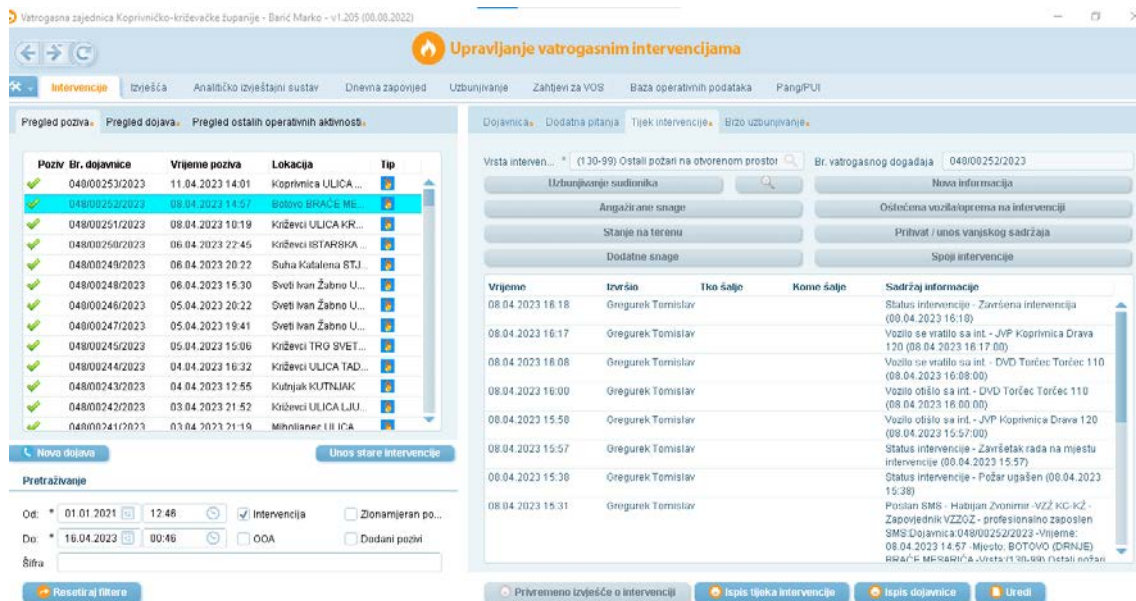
Vatrogasna zajednica Koprivničko-križevačke županije - Barić Marko - v1.205 (00.00.2022)

Upravljanje vatrogasnim intervencijama

Intervencije | Izvješća | Analitičko izvještajni sustav | Dnevna zapovijed | Uzbunjivanje | Zahtjevi za VOS | Baza operativnih podataka | Pang/PUI

Pregled poziva | Pregled dojava | Pregled ostalih operativnih aktivnosti

| Poziv | Br. dojavnice | Vrijeme poziva | Lokacija | Tip |
|---|---|---|---|---|
| | 048/00253/2023 | 11.04.2023 14:01 | Koprivnica ULICA ... | |
| | 048/00252/2023 | 08.04.2023 14:57 | Botovo BRAĆE ME... | |
| | 048/00251/2023 | 08.04.2023 10:19 | Križevci ULICA KR... | |
| | 048/00250/2023 | 06.04.2023 22:46 | Križevci ISTARSKA ... | |
| | 048/00249/2023 | 06.04.2023 20:22 | Suha Katalena STJ... | |
| | 048/00248/2023 | 06.04.2023 15:30 | Sveti Ivan Žabno U... | |
| | 048/00246/2023 | 05.04.2023 20:22 | Sveti Ivan Žabno U... | |
| | 048/00247/2023 | 05.04.2023 19:41 | Sveti Ivan Žabno U... | |
| | 048/00245/2023 | 05.04.2023 15:06 | Križevci TRG SVET... | |
| | 048/00244/2023 | 04.04.2023 16:32 | Križevci ULICA TAD... | |
| | 048/00243/2023 | 04.04.2023 12:55 | Kutnjak KUTNJAK | |
| | 048/00242/2023 | 03.04.2023 21:52 | Križevci ULICA LJU... | |
| | 048/00241/2023 | 03.04.2023 21:19 | Miholjanec ULICA ... | |

Nova dojava | Unos stare intervencije

Pretraživanje

Od: * 01.01.2021 12:46 | Intervencija | Zlonamjeran po...
Do: * 16.04.2023 00:46 | OOA | Dodani pozivi
Šifra

Resetiraj filtere

Dojavnica | Dodatna pitanja | Tijek intervencije | Brzo uzbunjivanje

Vrsta interven... * (130-99) Ostali požari na otvorenom prostor | Br. vatrogasnog događaja 048/00252/2023

Uzbunjivanje sudionika | Nova informacija
Angažirane snage | Oštećena vozila/oprema na intervenciji
Stanje na terenu | Prihvat / unos vanjskog sadržaja
Dodatne snage | Spoji intervencije

| Vrijeme | Izvršio | Tko šalje | Kome šalje | Sadržaj informacije |
|---|---|---|---|---|
| 08.04.2023 16:18 | Gregurek Tomislav | | | Status intervencije - Završena intervencija (00.04.2023 16:18) |
| 08.04.2023 16:17 | Gregurek Tomislav | | | Vozilo se vratilo sa int. - JVP Koprivnica Drava 120 (08.04.2023 16:17:00) |
| 08.04.2023 16:08 | Gregurek Tomislav | | | Vozilo se vratilo sa int. - DVD Torčec Torčec 110 (08.04.2023 16:08:00) |
| 08.04.2023 16:00 | Gregurek Tomislav | | | Vozilo otišlo sa int. - DVD Torčec Torčec 110 (08.04.2023 16:00:00) |
| 08.04.2023 15:58 | Gregurek Tomislav | | | Vozilo otišlo sa int. - JVP Koprivnica Drava 120 (08.04.2023 15:57:00) |
| 08.04.2023 15:57 | Gregurek Tomislav | | | Status intervencije - Završetak rada na mjestu intervencije (08.04.2023 15:57) |
| 08.04.2023 15:38 | Gregurek Tomislav | | | Status intervencije - Požar ugašen (08.04.2023 15:38) |
| 08.04.2023 15:31 | Gregurek Tomislav | | | Poslan SMS - Habijan Zvonimir -VZŽ KC-KŽ - Zapovjednik VZŽOZ - profesionalno zaposlen SMS:Dojavnica:048/00252/2023 -Vrijeme: 08.04.2023 14:57 -Mjesto: BOTOVO (DRNJE) BRAĆE MESARIĆA -Vrsta:(130-99) Ostali požari |

Privremeno izvješće o intervenciji | Ispis tijeka intervencije | Ispis dojavnice | Uredi